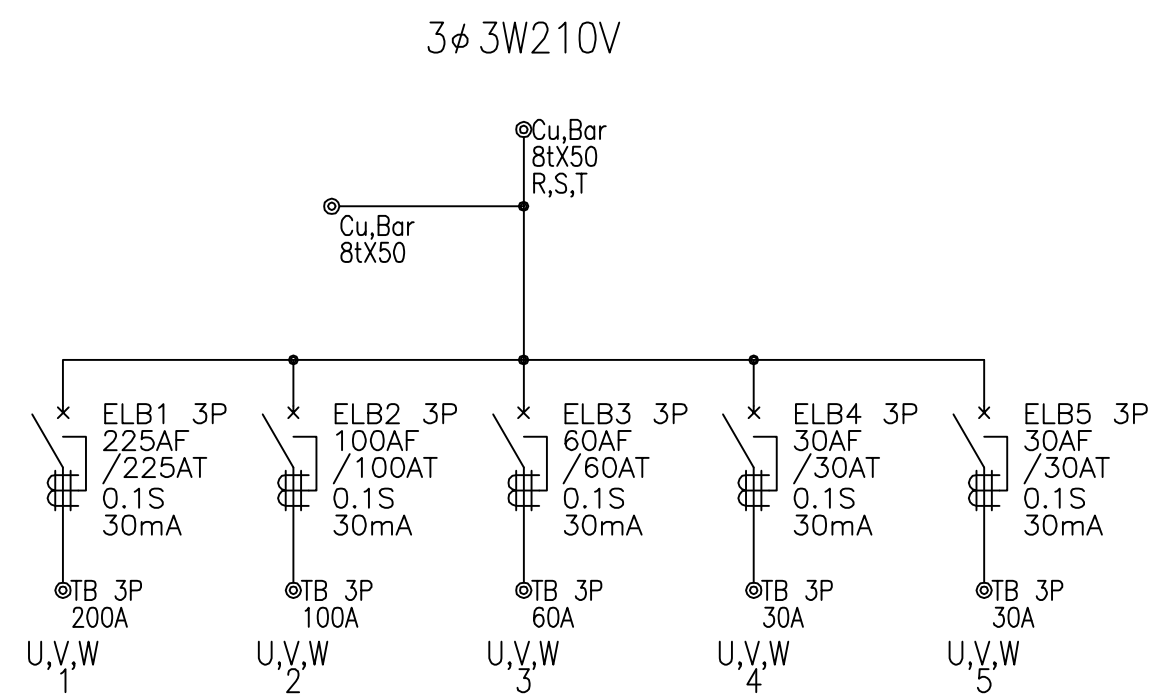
3ϕ 3W210V

Cu,Bar
8tX50
R,S,T

Cu,Bar
8tX50

ELB1 3P
225AF
/225AT
0.1S
30mA

ELB2 3P
100AF
/100AT
0.1S
30mA

ELB3 3P
60AF
/60AT
0.1S
30mA

ELB4 3P
30AF
/30AT
0.1S
30mA

ELB5 3P
30AF
/30AT
0.1S
30mA

TB 3P
200A
U,V,W
1

TB 3P
100A
U,V,W
2

TB 3P
60A
U,V,W
3

TB 3P
30A
U,V,W
4

TB 3P
30A
U,V,W
5